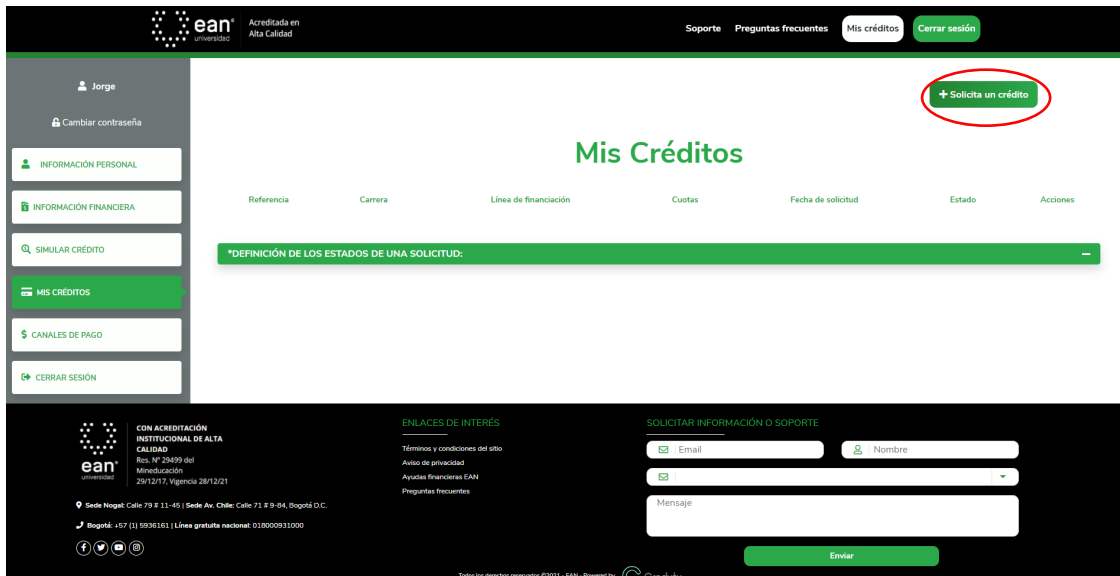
ean® universidad Acreditada en Alta Calidad

Soporte Preguntas frecuentes Mis créditos Cerrar sesión

Jorge

Cambiar contraseña

INFORMACIÓN PERSONAL

INFORMACIÓN FINANCIERA

SIMULAR CRÉDITO

MIS CRÉDITOS

CANALES DE PAGO

CERRAR SESIÓN

+ Solicita un crédito

Mis Créditos

| Referencia | Carrera | Línea de financiación | Cuotas | Fecha de solicitud | Estado | Acciones |
|---|---|---|---|---|---|---|

*DEFINICIÓN DE LOS ESTADOS DE UNA SOLICITUD: –

ean® universidad

CON ACREDITACIÓN INSTITUCIONAL DE ALTA CALIDAD Res. Nº 29499 del Mineducación 29/12/17, Vigencia 28/12/21

Sede Nogal: Calle 79 # 11-45 | Sede Av. Chile: Calle 71 # 9-84, Bogotá D.C.

Bogotá: +57 (1) 5936161 | Línea gratuita nacional: 018000931000

ENLACES DE INTERÉS

Términos y condiciones del sitio

Aviso de privacidad

Ayudas financieras EAN

Preguntas frecuentes

SOLICITAR INFORMACIÓN O SOPORTE

Email

Nombre

Mensaje

Enviar

Todos los derechos reservados ©2021 - EAN - Powered by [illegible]